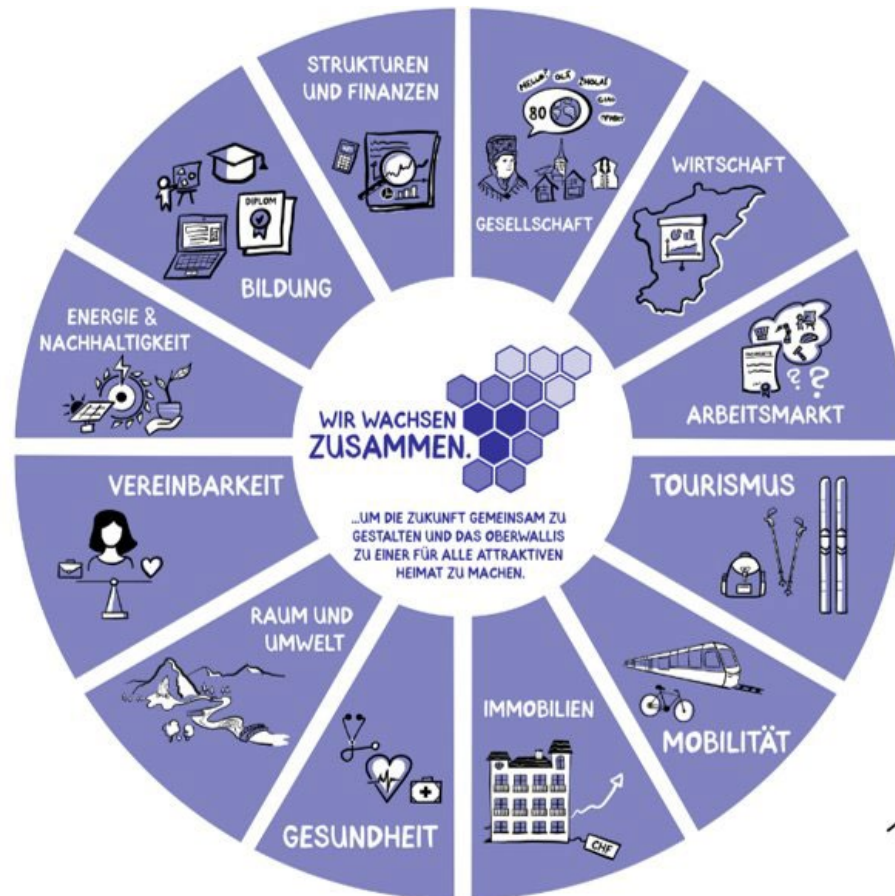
STRUKTUREN UND FINANZEN

HELLO! OLÁ! ¡HOLA! CIAO! 80

GESELLSCHAFT

WIRTSCHAFT

ARBEITSMARKT

TOURISMUS

MOBILITÄT

IMMOBILIEN

CHF

GESUNDHEIT

RAUM UND UMWELT

VEREINBARKEIT

ENERGIE & NACHHALTIGKEIT

DIPLOM

BILDUNG

WIR WACHSEN ZUSAMMEN.

...UM DIE ZUKUNFT GEMEINSAM ZU GESTALTEN UND DAS OBERWALLIS ZU EINER FÜR ALLE ATTRAKTIVEN HEIMAT ZU MACHEN.